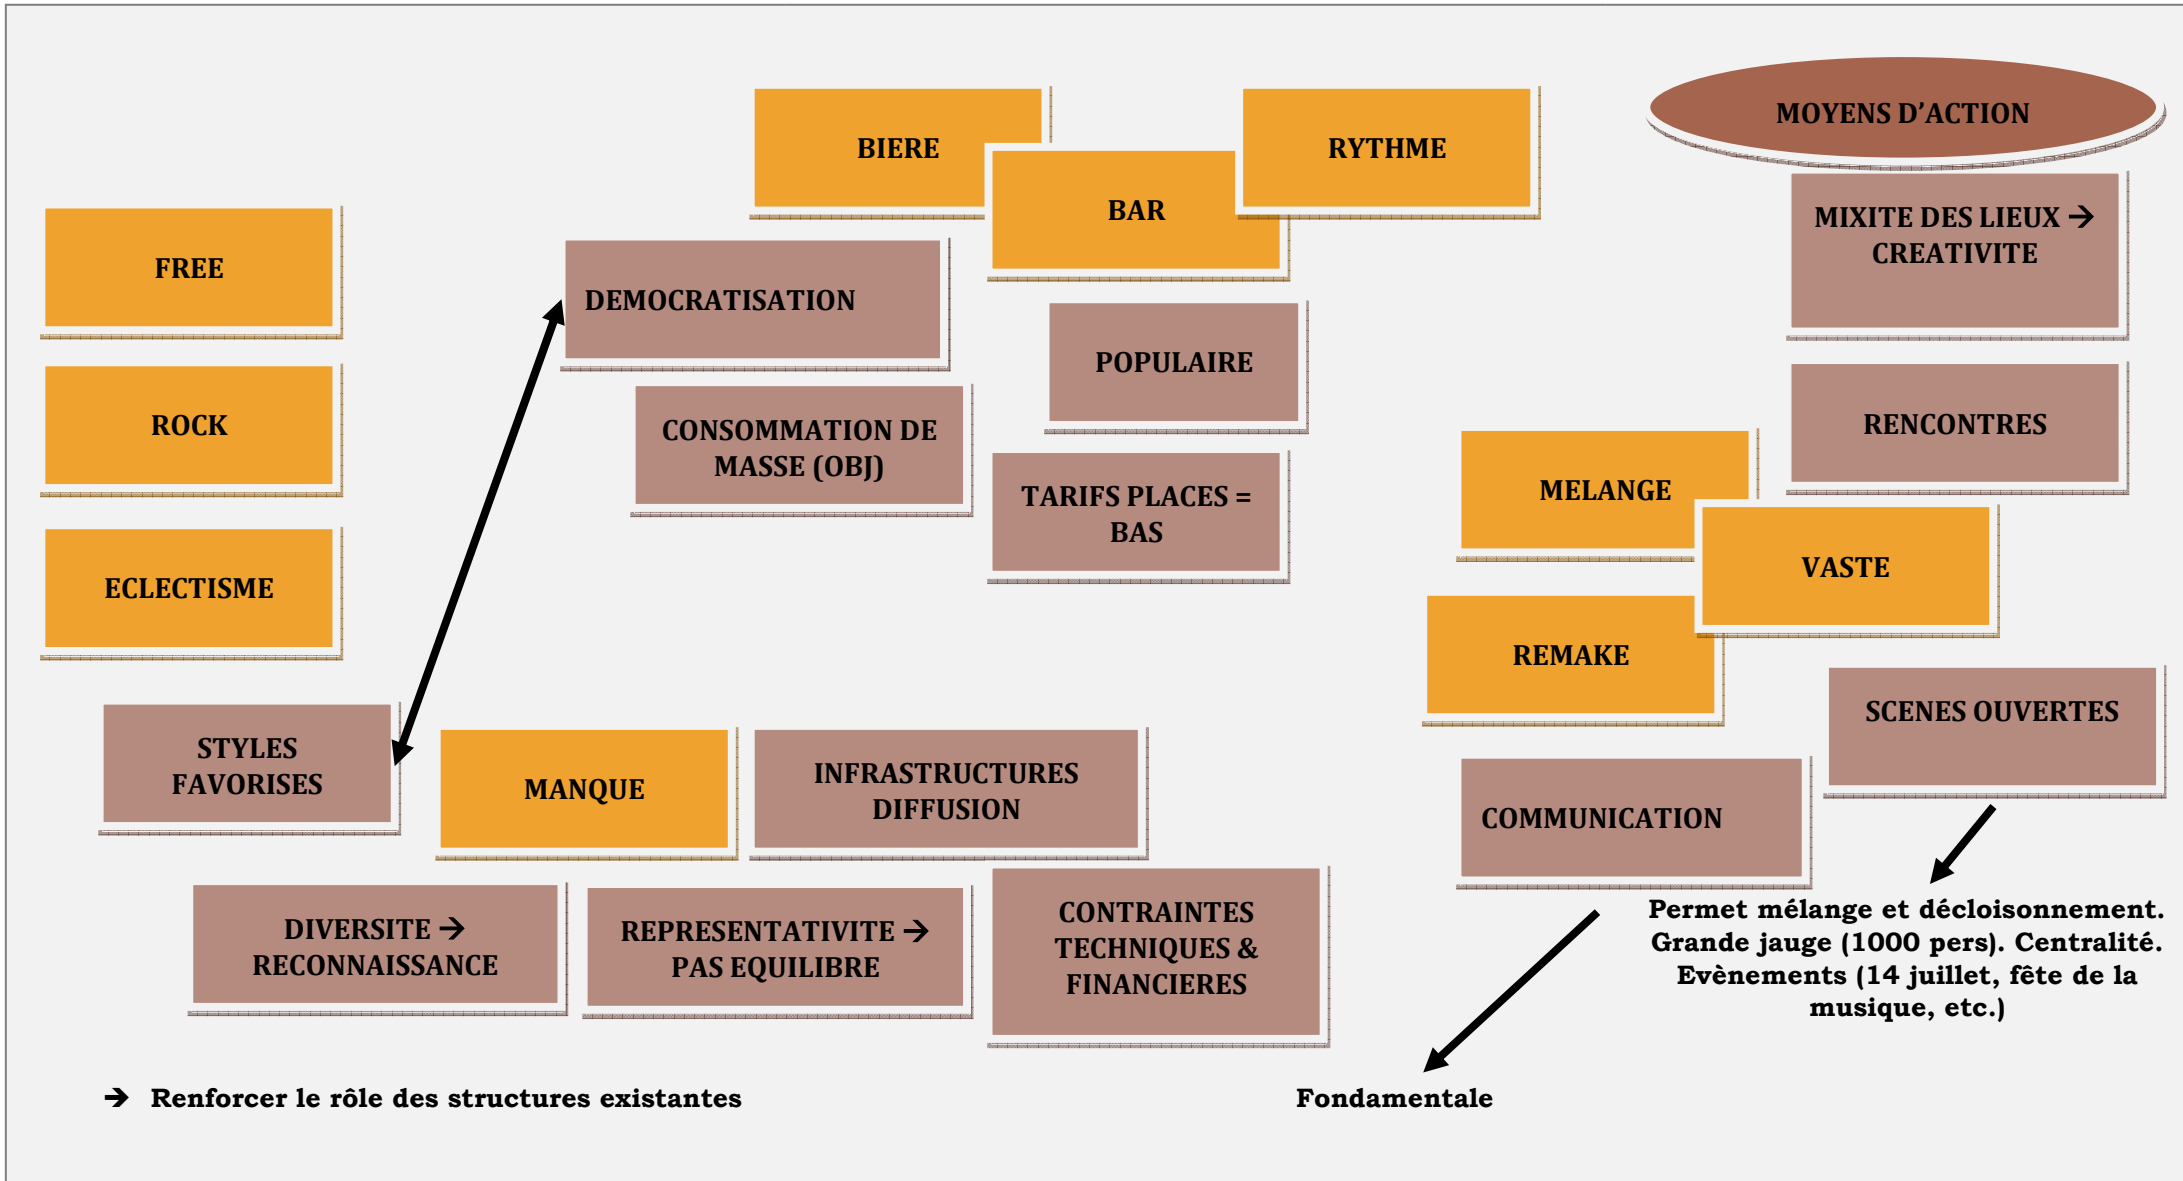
BIERE

RYTHME

BAR

MOYENS D'ACTION

MIXITE DES LIEUX → CREATIVITE

FREE

DEMOCRATISATION

POPULAIRE

ROCK

CONSOMMATION DE MASSE (OBJ)

RENCONTRES

TARIFS PLACES = BAS

MELANGE

ECLECTISME

VASTE

REMAKE

SCENES OUVERTES

STYLES FAVORISES

MANQUE

INFRASTRUCTURES DIFFUSION

COMMUNICATION

DIVERSITE → RECONNAISSANCE

REPRESENTATIVITE → PAS EQUILIBRE

CONTRAINTES TECHNIQUES & FINANCIERES

Permet mélange et décloisonnement. Grande jauge (1000 pers). Centralité. Evènements (14 juillet, fête de la musique, etc.)

→ Renforcer le rôle des structures existantes

Fondamentale